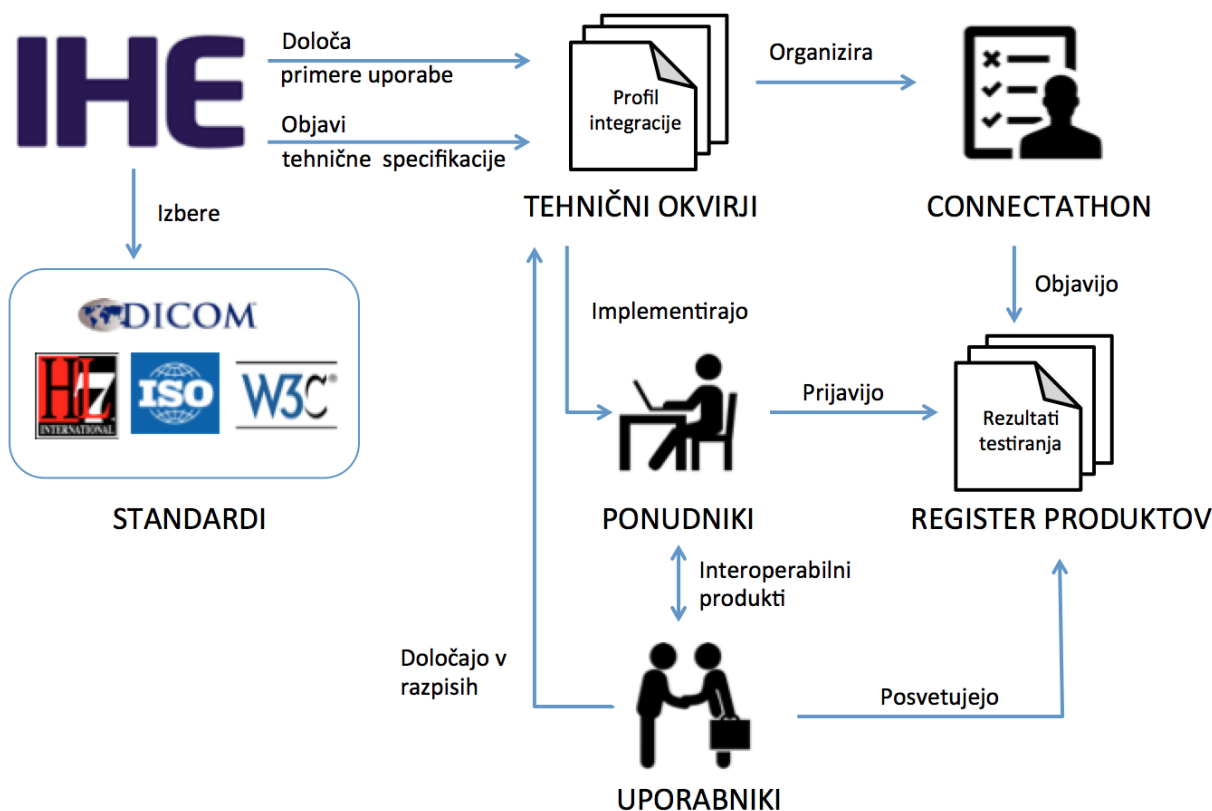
IHE

Določa primere uporabe

Objavi tehnične specifikacije

Profil integracije

TEHNIČNI OKVIRJI

Organizira

CONNECTATHON

Izbere

DICOM

HL7 INTERNATIONAL

ISO

W3C®

STANDARDI

Implementirajo

Objavijo

Prijavijo

Rezultati testiranja

PONUDNIKI

REGISTER PRODUKTOV

Interoperabilni produkti

Določajo v razpisih

Posvetujejo

UPORABNIKI